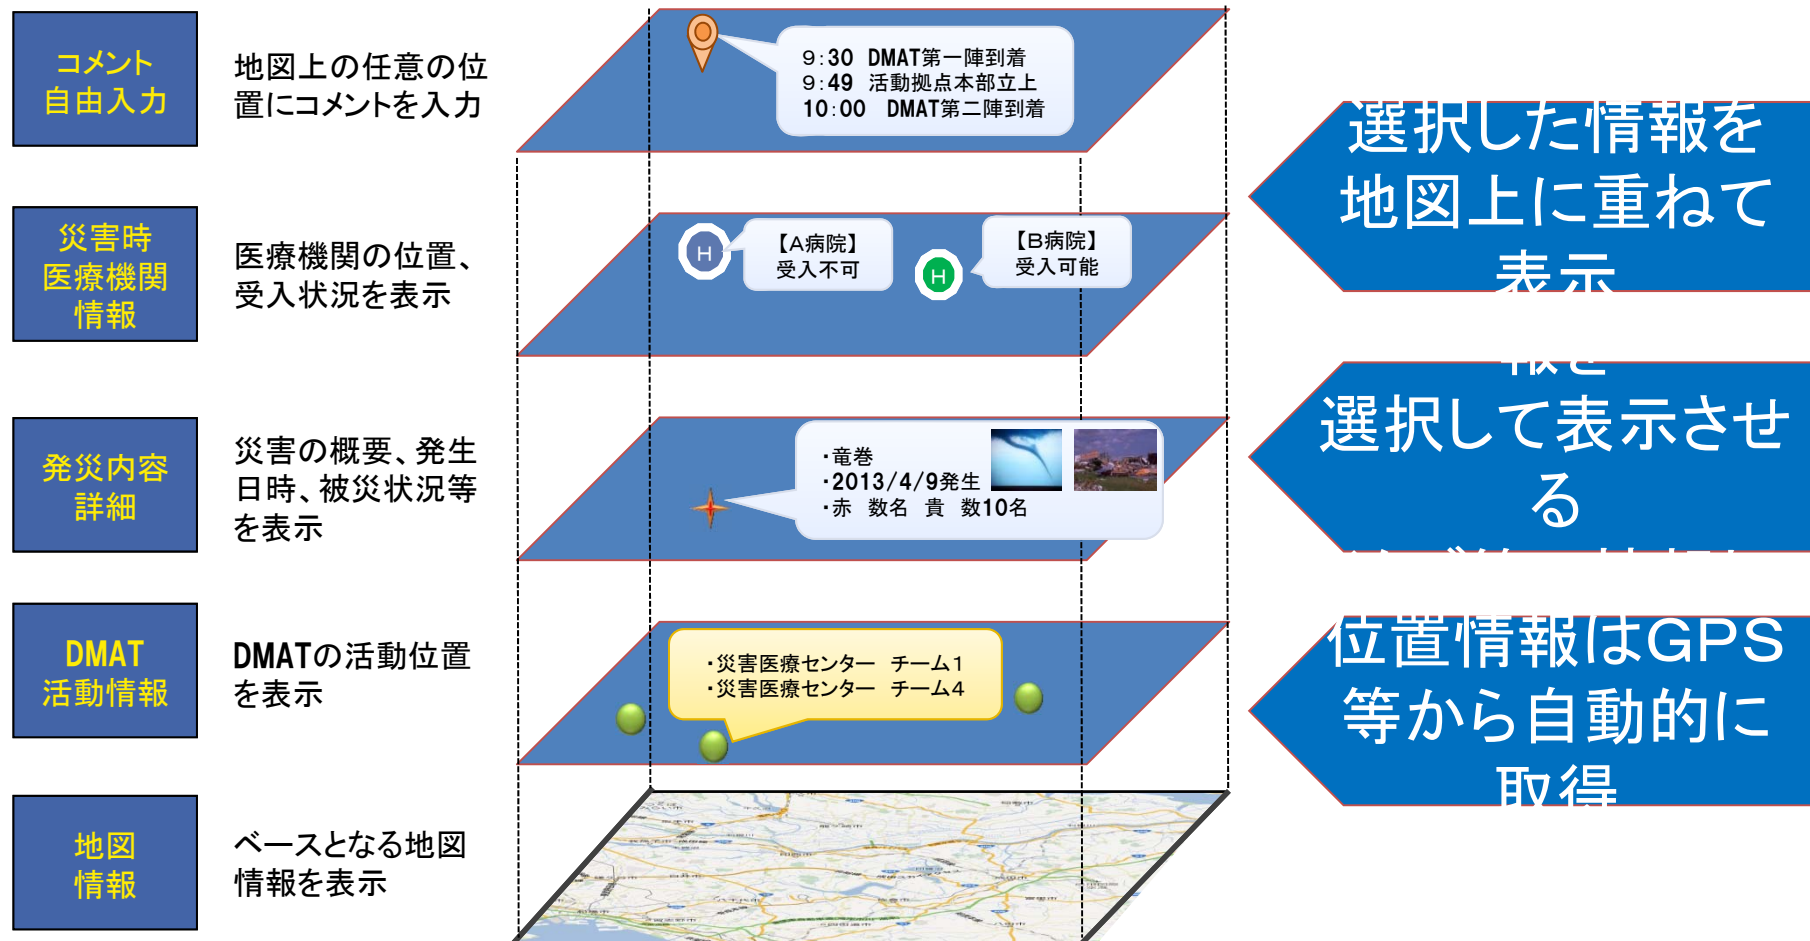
コメント
自由入力

地図上の任意の位置にコメントを入力

9:30 DMAT第一陣到着
9:49 活動拠点本部立上
10:00 DMAT第二陣到着

選択した情報を
地図上に重ねて
表示

災害時
医療機関
情報

医療機関の位置、受入状況を表示

H
【A病院】
受入不可

H
【B病院】
受入可能

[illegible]
選択して表示させ
る

発災内容
詳細

災害の概要、発生日時、被災状況等を表示

・竜巻
・2013/4/9発生
・赤 数名 黄 数10名

DMAT
活動情報

DMATの活動位置を表示

・災害医療センター チーム1
・災害医療センター チーム4

位置情報はGPS
等から自動的に
取得

地図
情報

ベースとなる地図情報を表示